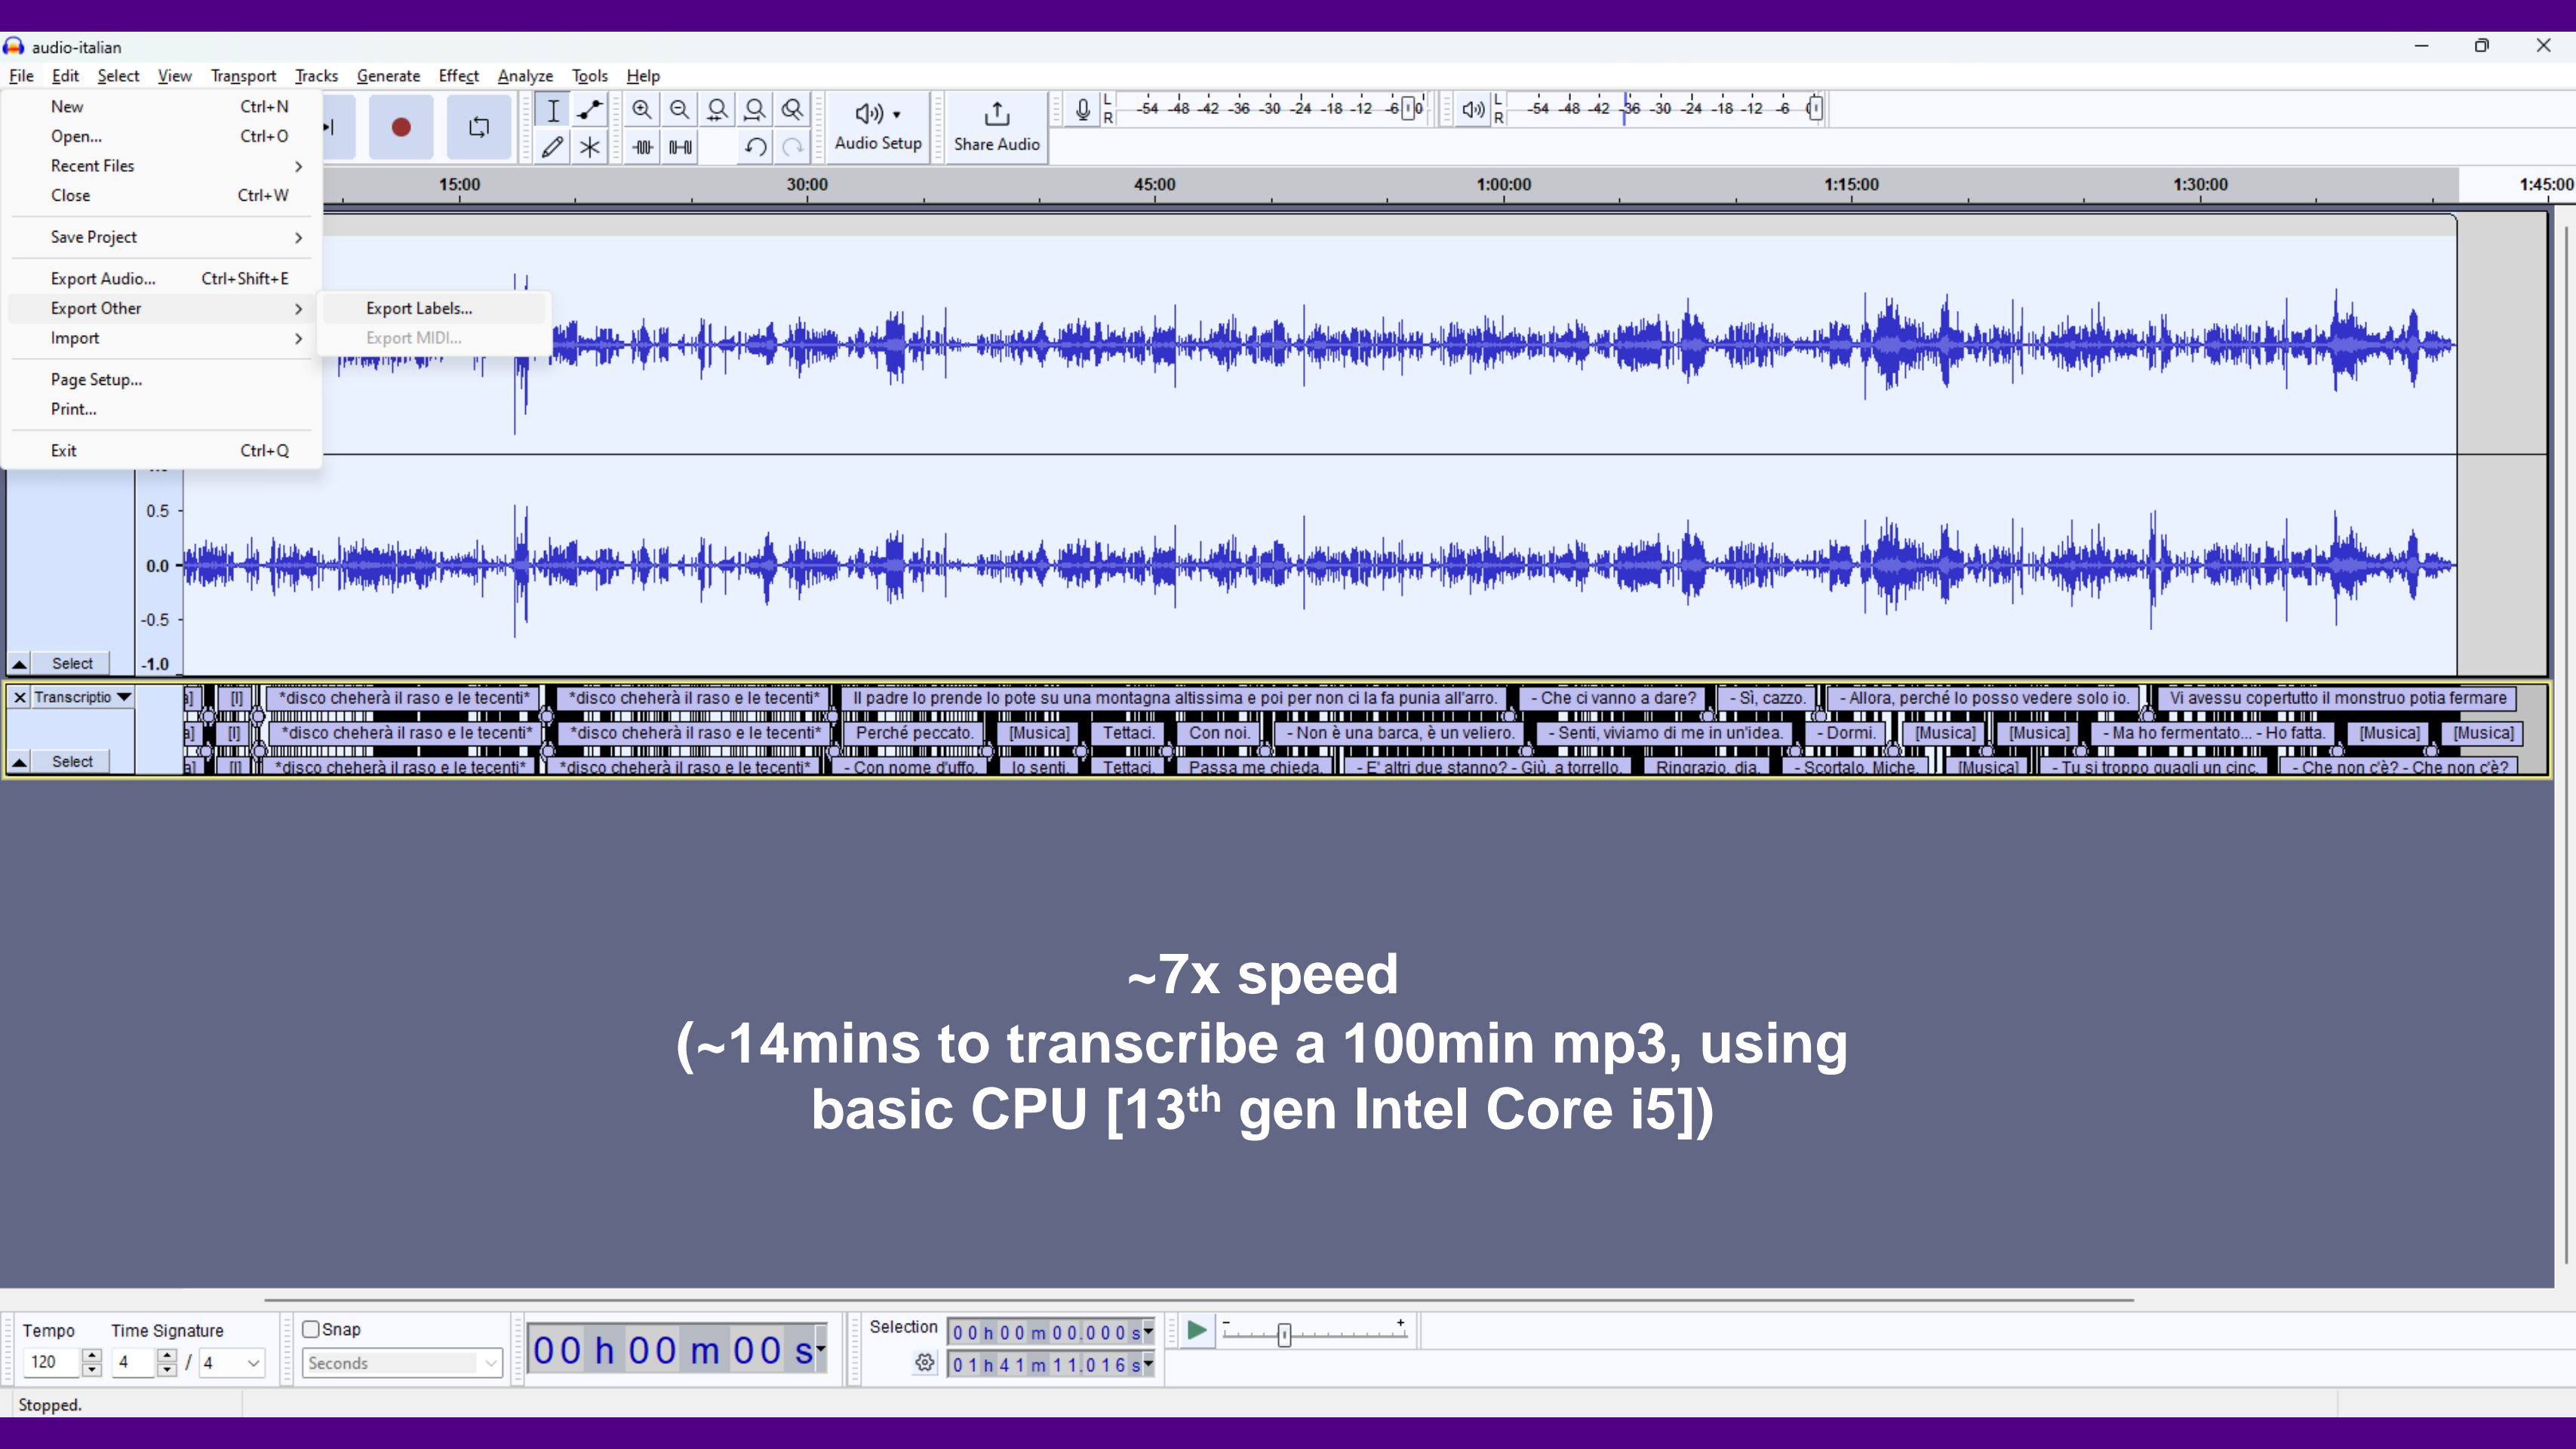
audio-italian

File Edit Select View Transport Tracks Generate Effect Analyze Tools Help

New Ctrl+N
Open... Ctrl+O
Recent Files >
Close Ctrl+W
Save Project >
Export Audio... Ctrl+Shift+E
Export Other >
Import >
Page Setup...
Print...
Exit Ctrl+Q

Export Labels...
Export MIDI...

Audio Setup
Share Audio

-54 -48 -42 -36 -30 -24 -18 -12 -6 0
-54 -48 -42 -36 -30 -24 -18 -12 -6

15:00 30:00 45:00 1:00:00 1:15:00 1:30:00 1:45:00

0.5
0.0
-0.5
-1.0
Select

Transcriptio
Select

[I] *disco cheherà il raso e le tecenti* *disco cheherà il raso e le tecenti* Il padre lo prende lo pote su una montagna altissima e poi per non ci la fa punia all'arro. - Che ci vanno a dare? - Sì, cazzo. - Allora, perché lo posso vedere solo io. Vi avessu copertutto il monstruo potia fermare

[I] *disco cheherà il raso e le tecenti* *disco cheherà il raso e le tecenti* Perché peccato. [Musica] Tettaci. Con noi. - Non è una barca, è un veliero. - Senti, viviamo di me in un'idea. - Dormi. [Musica] [Musica] - Ma ho fermentato... - Ho fatta. [Musica] [Musica]

[I] *disco cheherà il raso e le tecenti* *disco cheherà il raso e le tecenti* - Con nome d'uffo. Io senti. Tettaci. Passa me chieda. - E' altri due stanno? - Giù, a torrello. Ringrazio, dia. - Scortalo, Miche. [Musica] - Tu si troppo guagli un cinc. - Che non c'è? - Che non c'è?

~7x speed
(~14mins to transcribe a 100min mp3, using basic CPU [13$^{th}$ gen Intel Core i5])

Tempo Time Signature
120 4 / 4
Snap
Seconds
00 h 00 m 00 s
Selection
0 0 h 0 0 m 0 0.0 0 0 s
0 1 h 4 1 m 1 1.0 1 6 s
Stopped.